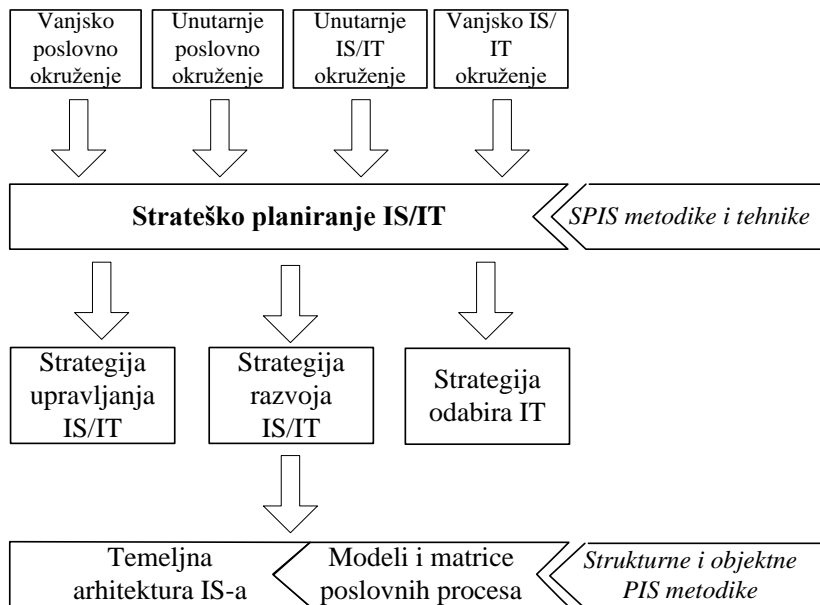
Vanjsko poslovno okruženje

Unutarnje poslovno okruženje

Unutarnje IS/IT okruženje

Vanjsko IS/ IT okruženje

**Strateško planiranje IS/IT**

*SPIS metodike i tehnike*

Strategija upravljanja IS/IT

Strategija razvoja IS/IT

Strategija odabira IT

Temeljna arhitektura IS-a

Modeli i matrice poslovnih procesa

*Strukturne i objektne PIS metodike*